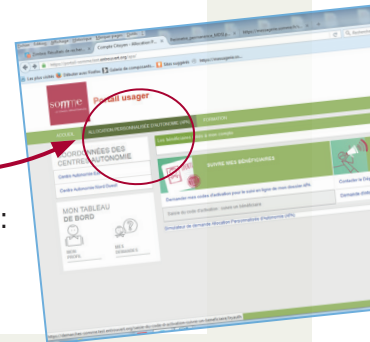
somme
Portail usager
ACCUEIL
ALLOCATION PERSONNALISÉE D'AUTONOMIE (APA)
COORDONNÉES DES CENTRES AUTONOMIE
Centre Autonomie Nord Ouest
MON TABLEAU DE BORD
MON PROFIL
MES DEMANDES
SUIVRE MES BÉNÉFICIAIRES
Demander mes codes d'activation pour le suivi en ligne de mon dossier APA
Simulateur de demande Allocation Personnalisée d'Autonomie (APA)
Contacter le Département
Demande d'informations
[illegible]